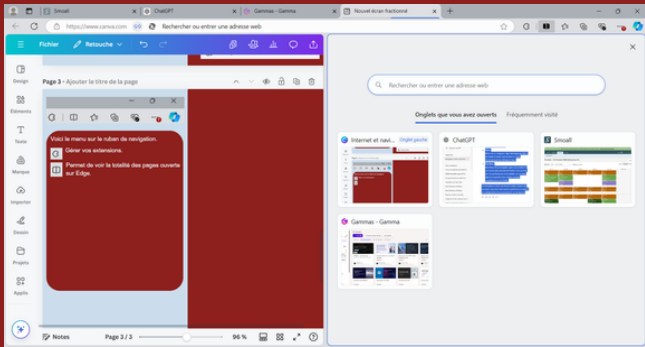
Smoall

ChatGPT

Gammas - Gamma

Nouvel écran fractionné

https://www.canva.com

Rechercher ou entrer une adresse web

Fichier

Retouche

Design

Éléments

Texte

Marque

Importer

Dessin

Projets

Applis

Page 3 - Ajouter le titre de la page

Voici le menu sur le ruban de navigation.

Gérer vos extensions.

Permet de voir la totalité des pages ouverte sur Edge.

Notes

Page 3 / 3

96 %

Rechercher ou entrer une adresse web

Onglets que vous avez ouverts

Fréquemment visité

Internet et navi...

Onglet gauche

ChatGPT

Smoall

Gammas - Gamma